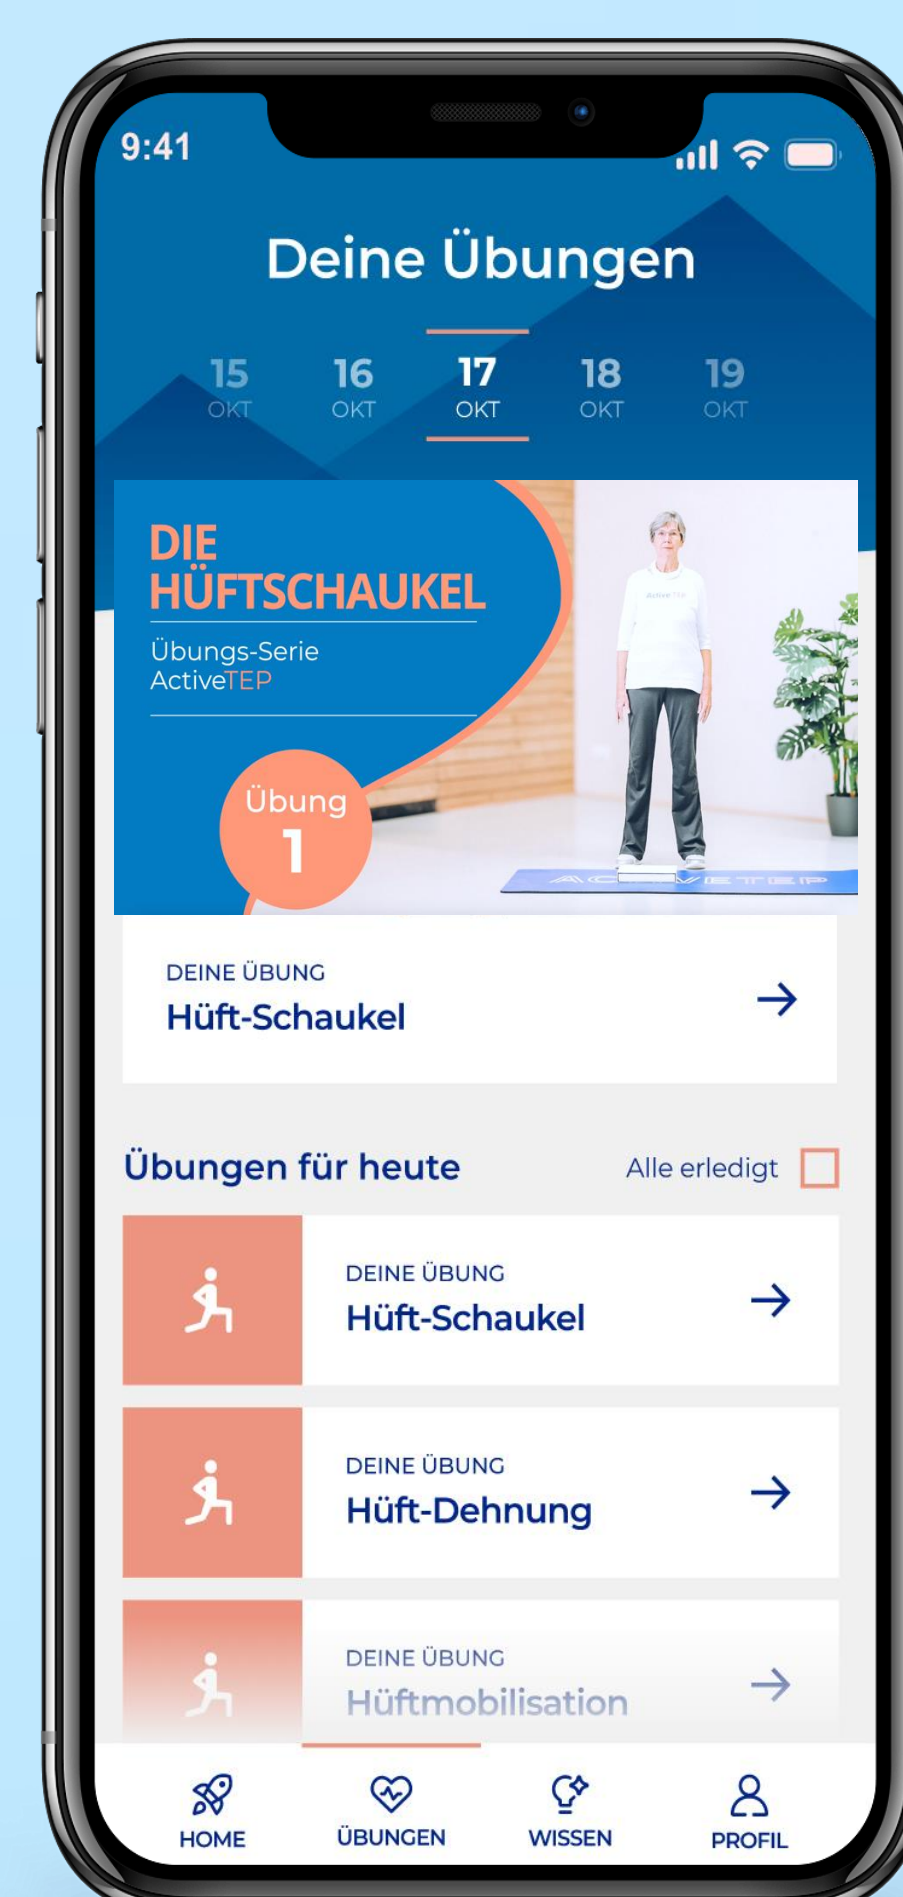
9:41

Deine Übungen

15 OKT
16 OKT
17 OKT
18 OKT
19 OKT

DIE HÜFTSCHAUKEL
Übungs-Serie ActiveTEP

Übung 1

DEINE ÜBUNG
Hüft-Schaukel

Übungen für heute
Alle erledigt

DEINE ÜBUNG
Hüft-Schaukel

DEINE ÜBUNG
Hüft-Dehnung

DEINE ÜBUNG
Hüftmobilisation

HOME
ÜBUNGEN
WISSEN
PROFIL